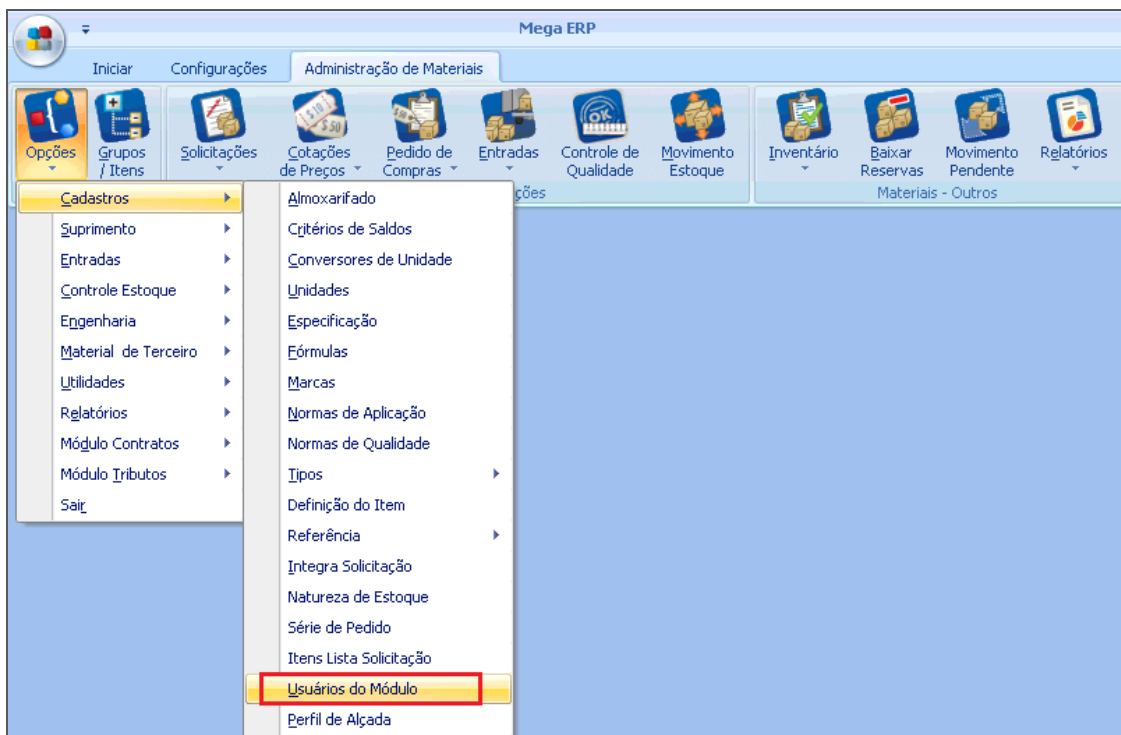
Mega ERP

Iniciar Configurações Administração de Materiais

Opções Grupos / Itens Solicitações Cotações de Preços Pedido de Compras Entradas Controle de Qualidade Movimento Estoque Inventário Baixar Reservas Movimento Pendente Relatórios

ções Materiais - Outros

Cadastros
Suprimento
Entradas
Controle Estoque
Engenharia
Material de Terceiro
Utilidades
Relatórios
Módulo Contratos
Módulo Tributos
Sair

Almoxarifado
Critérios de Saldos
Conversores de Unidade
Unidades
Especificação
Fórmulas
Marcas
Normas de Aplicação
Normas de Qualidade
Tipos
Definição do Item
Referência
Integra Solicitação
Natureza de Estoque
Série de Pedido
Itens Lista Solicitação
Usuários do Módulo
Perfil de Alçada